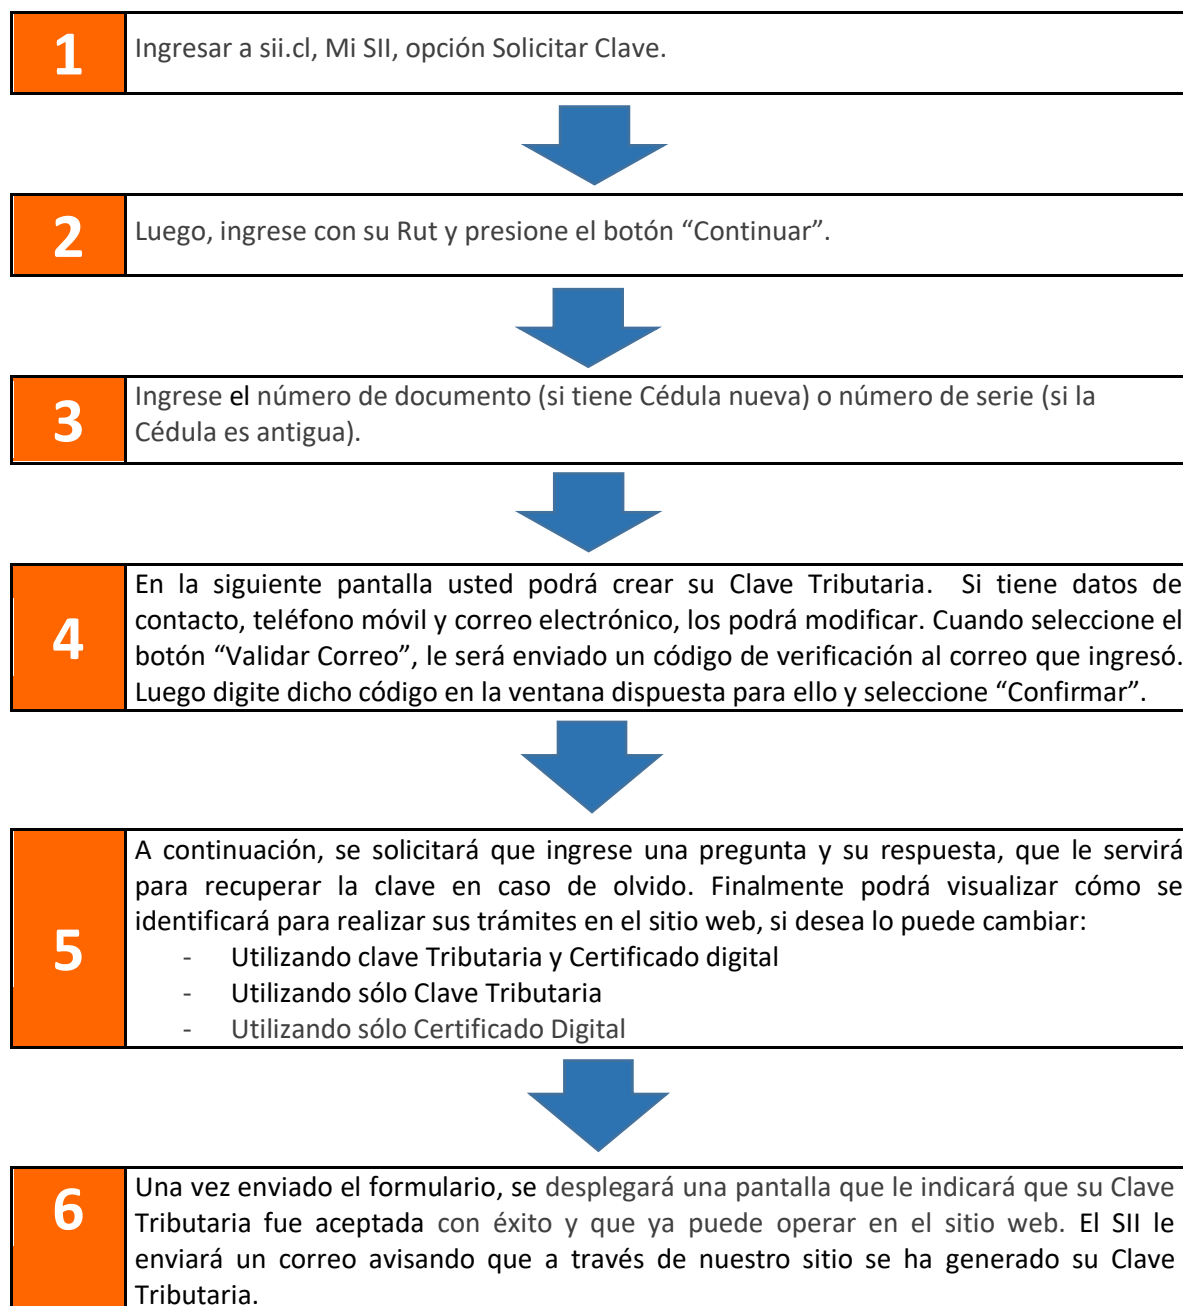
1

Ingresar a sii.cl, Mi SII, opción Solicitar Clave.

2

Luego, ingrese con su Rut y presione el botón “Continuar”.

3

Ingrese el número de documento (si tiene Cédula nueva) o número de serie (si la Cédula es antigua).

4

En la siguiente pantalla usted podrá crear su Clave Tributaria. Si tiene datos de contacto, teléfono móvil y correo electrónico, los podrá modificar. Cuando seleccione el botón “Validar Correo”, le será enviado un código de verificación al correo que ingresó. Luego digite dicho código en la ventana dispuesta para ello y seleccione “Confirmar”.

5

A continuación, se solicitará que ingrese una pregunta y su respuesta, que le servirá para recuperar la clave en caso de olvido. Finalmente podrá visualizar cómo se identificará para realizar sus trámites en el sitio web, si desea lo puede cambiar:
- Utilizando clave Tributaria y Certificado digital
- Utilizando sólo Clave Tributaria
- Utilizando sólo Certificado Digital

6

Una vez enviado el formulario, se desplegará una pantalla que le indicará que su Clave Tributaria fue aceptada con éxito y que ya puede operar en el sitio web. El SII le enviará un correo avisando que a través de nuestro sitio se ha generado su Clave Tributaria.